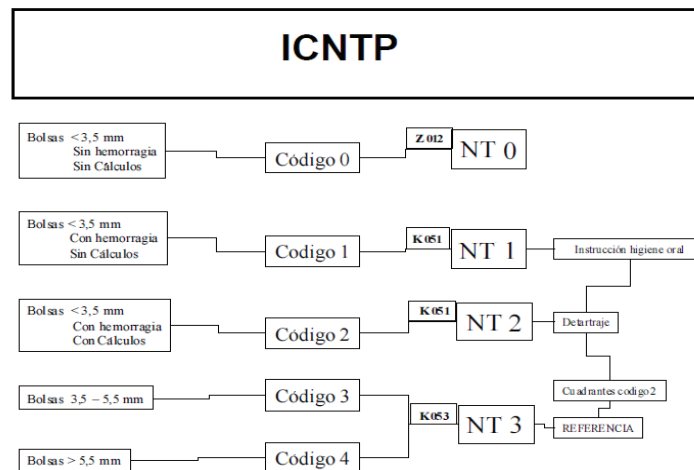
ICNTP

Bolsas < 3,5 mm
Sin hemorragia
Sin Cálculos

Código 0

Z 012

NT 0

Bolsas < 3,5 mm
Con hemorragia
Sin Cálculos

Código 1

K 051

NT 1

Instrucción higiene oral

Bolsas < 3,5 mm
Con hemorragia
Con Cálculos

Código 2

K 051

NT 2

Detartraje

Bolsas 3,5 – 5,5 mm

Código 3

Cuadrantes codigo 2

K 053

NT 3

REFERENCIA

Bolsas > 5,5 mm

Código 4